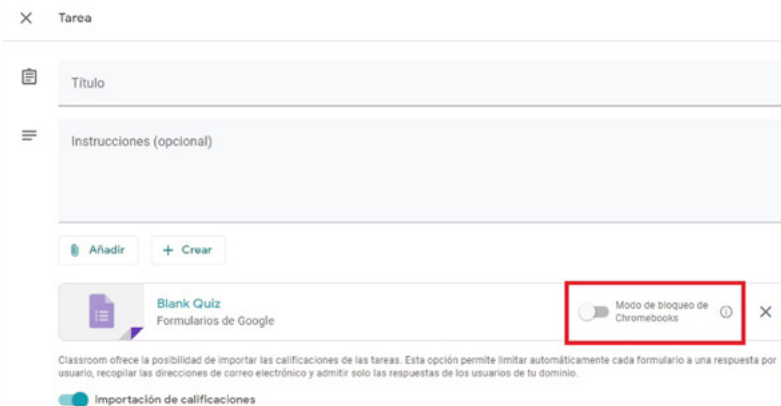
× Tarea

Título

Instrucciones (opcional)

Añadir + Crear

Blank Quiz
Formularios de Google

Modo de bloqueo de Chromebooks ⓘ ×

Classroom ofrece la posibilidad de importar las calificaciones de las tareas. Esta opción permite limitar automáticamente cada formulario a una respuesta por usuario, recopilar las direcciones de correo electrónico y admitir solo las respuestas de los usuarios de tu dominio.

Importación de calificaciones